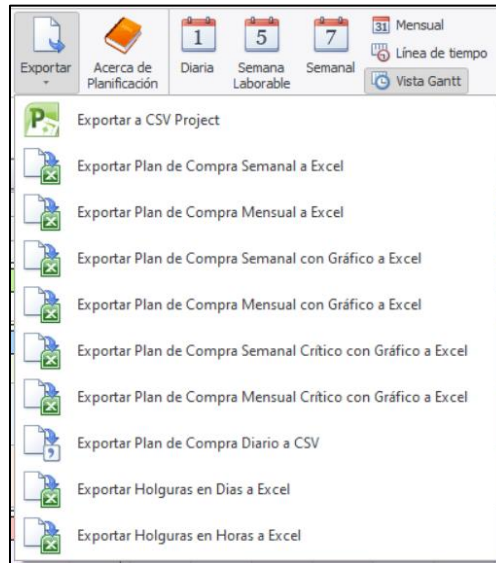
Exportar
Acerca de Planificación
1
Diaria
5
Semana Laborable
7
Semanal
31 Mensual
Línea de tiempo
Vista Gantt

Exportar a CSV Project
Exportar Plan de Compra Semanal a Excel
Exportar Plan de Compra Mensual a Excel
Exportar Plan de Compra Semanal con Gráfico a Excel
Exportar Plan de Compra Mensual con Gráfico a Excel
Exportar Plan de Compra Semanal Crítico con Gráfico a Excel
Exportar Plan de Compra Mensual Crítico con Gráfico a Excel
Exportar Plan de Compra Diario a CSV
Exportar Holguras en Dias a Excel
Exportar Holguras en Horas a Excel